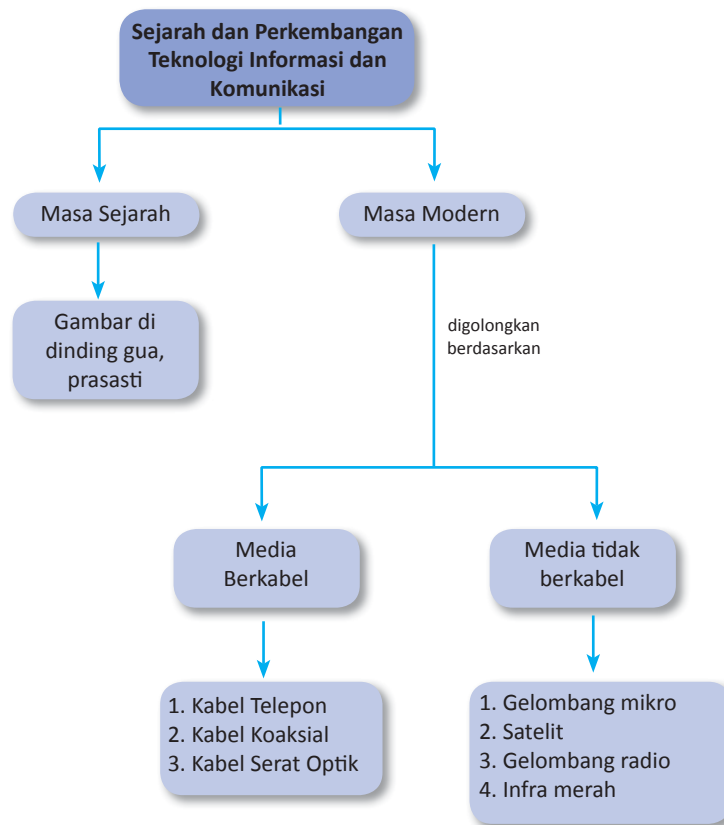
Sejarah dan Perkembangan Teknologi Informasi dan Komunikasi

Masa Sejarah

Masa Modern

Gambar di dinding gua, prasasti

digolongkan berdasarkan

Media Berkabel

Media tidak berkabel

1. Kabel Telepon
2. Kabel Koaksial
3. Kabel Serat Optik

1. Gelombang mikro
2. Satelit
3. Gelombang radio
4. Infra merah